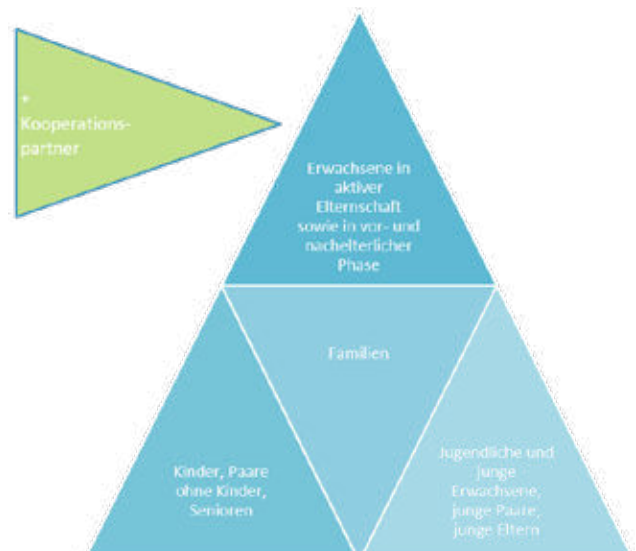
+
Kooperationspartner

Erwachsene in aktiver Elternschaft sowie in vor- und nachelterlicher Phase

Familien

Kinder, Paare ohne Kinder, Senioren

Jugendliche und junge Erwachsene, junge Paare, junge Eltern